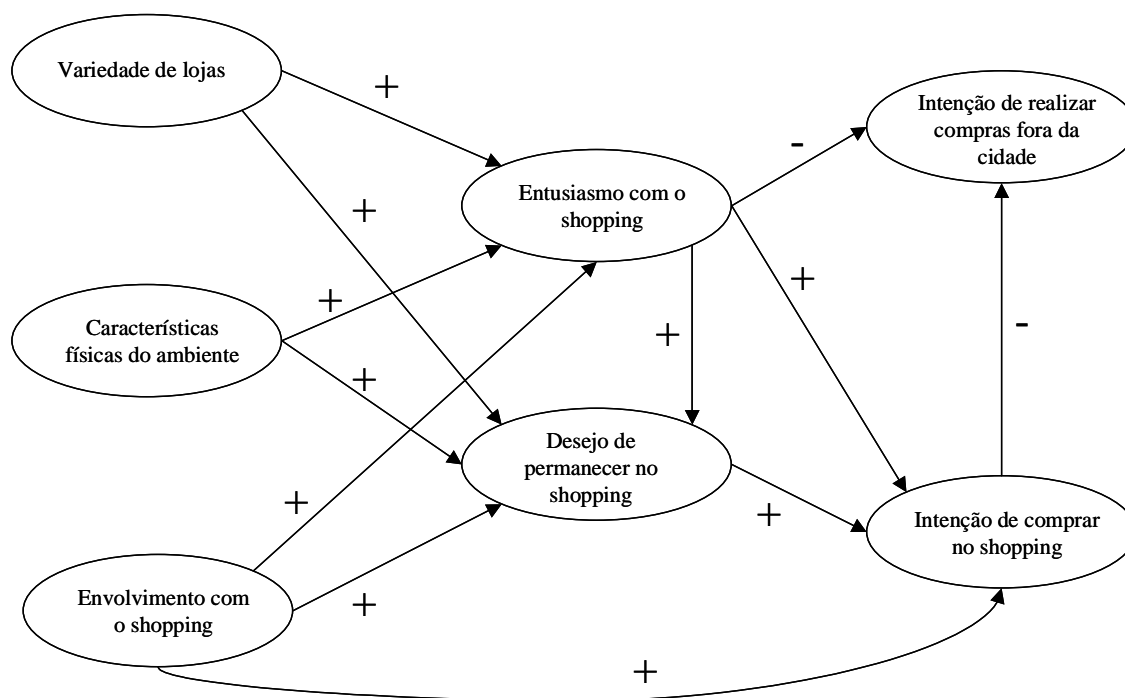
Variedade de lojas

+

Intenção de realizar compras fora da cidade

-

+

Entusiasmo com o shopping

+

+

Características físicas do ambiente

+

-

+

Desejo de permanecer no shopping

+

+

Intenção de comprar no shopping

Envolvimento com o shopping

+

+